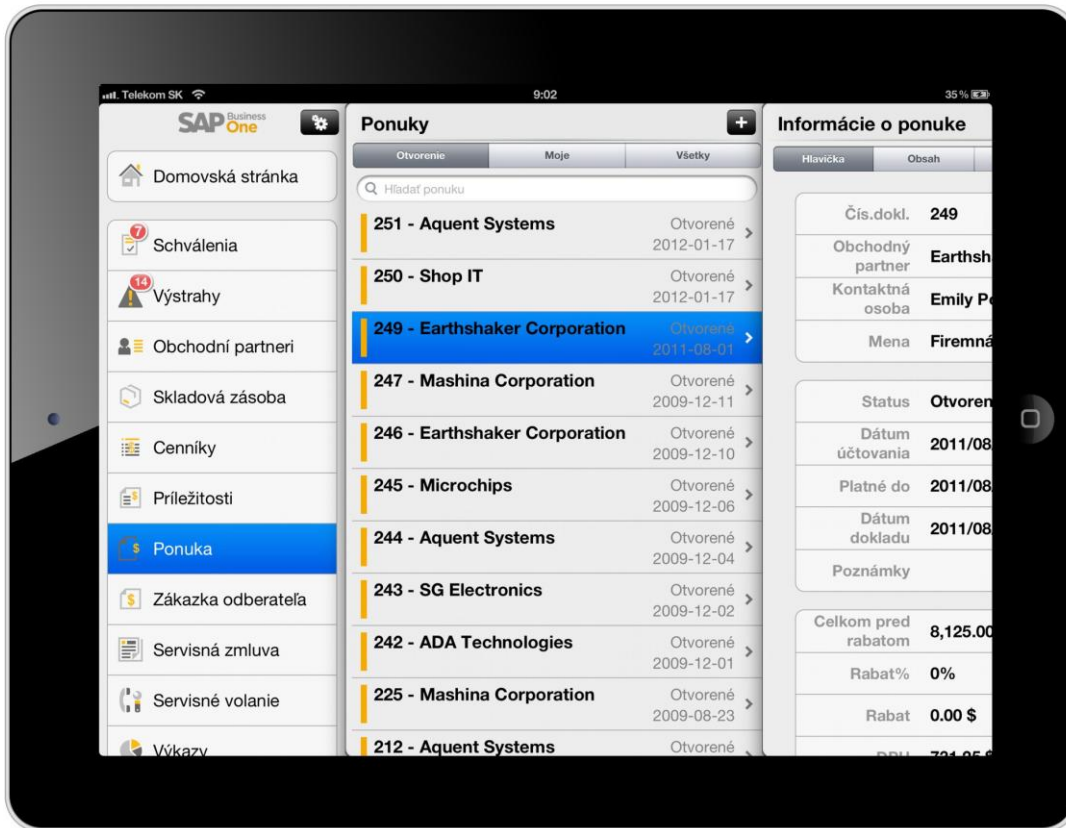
Telekom SK 9:02 35 %

SAP Business One

Domovská stránka

7 Schválenia

14 Výstrahy

Obchodní partneri

Skladová zásoba

Cenníky

Príležitosti

Ponuka

Zákazka odberateľa

Servisná zmluva

Servisné volanie

Výkazy

Ponuky

Otvorenie | Moje | Všetky

Hľadať ponuku

251 - Aquent Systems Otvorené 2012-01-17

250 - Shop IT Otvorené 2012-01-17

249 - Earthshaker Corporation Otvorené 2011-08-01

247 - Mashina Corporation Otvorené 2009-12-11

246 - Earthshaker Corporation Otvorené 2009-12-10

245 - Microchips Otvorené 2009-12-06

244 - Aquent Systems Otvorené 2009-12-04

243 - SG Electronics Otvorené 2009-12-02

242 - ADA Technologies Otvorené 2009-12-01

225 - Mashina Corporation Otvorené 2009-08-23

212 - Aquent Systems Otvorené

Informácie o ponuke

Hlavička | Obsah

Čís.dokl. 249

Obchodný partner Earthsh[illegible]

Kontaktná osoba Emily P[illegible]

Mena Firemn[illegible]

Status Otvoren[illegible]

Dátum účtovania 2011/08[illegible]

Platné do 2011/08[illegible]

Dátum dokladu 2011/08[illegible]

Poznámky

Celkom pred rabatom 8,125.00

Rabat% 0%

Rabat 0.00 $

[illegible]